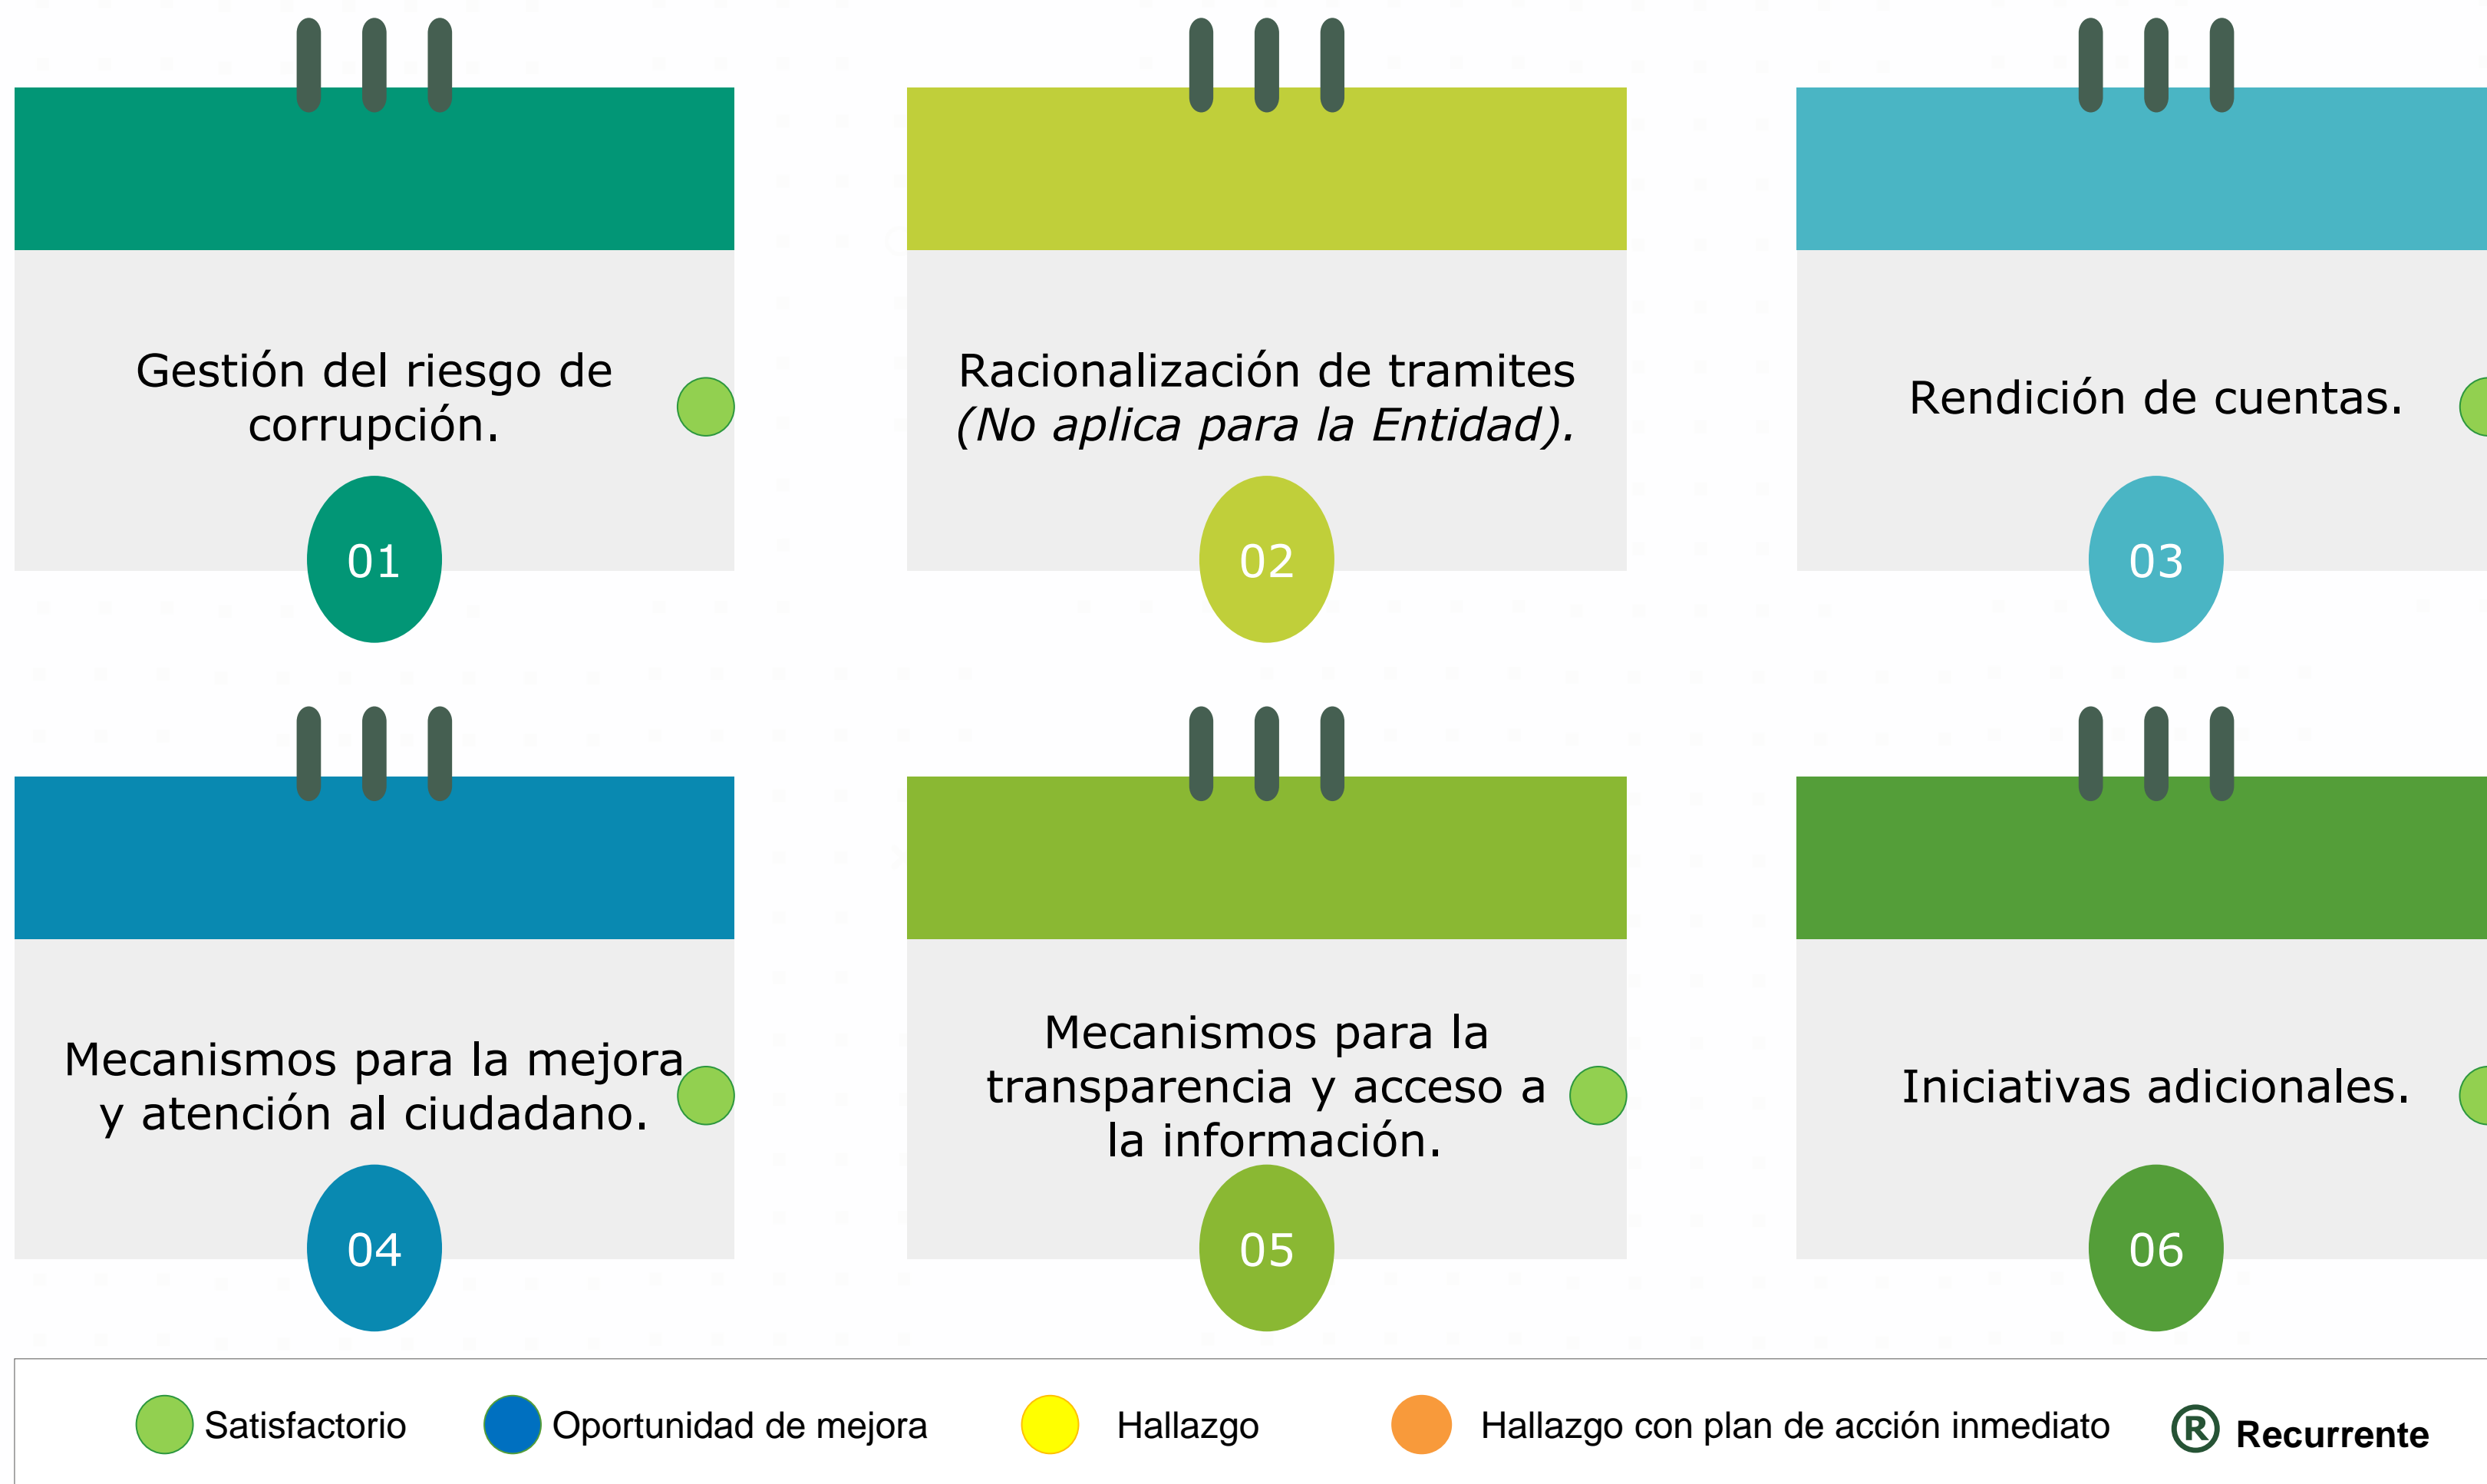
Gestión del riesgo de corrupción.

01

Racionalización de tramites *(No aplica para la Entidad).*

02

Rendición de cuentas.

03

Mecanismos para la mejora y atención al ciudadano.

04

Mecanismos para la transparencia y acceso a la información.

05

Iniciativas adicionales.

06

Satisfactorio Oportunidad de mejora Hallazgo Hallazgo con plan de acción inmediato R **Recurrente**